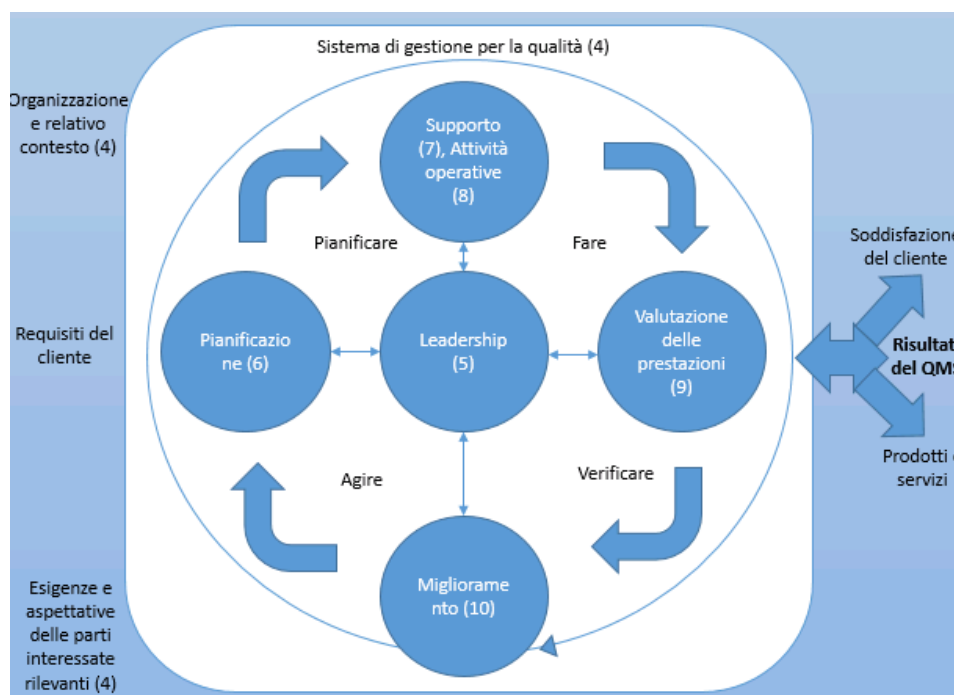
Sistema di gestione per la qualità (4)

Organizzazione e relativo contesto (4)

Requisiti del cliente

Esigenze e aspettative delle parti interessate rilevanti (4)

Supporto (7), Attività operative (8)

Pianificare

Fare

Pianificazio ne (6)

Leadership (5)

Valutazione delle prestazioni (9)

Agire

Verificare

Migliorame nto (10)

Soddisfazion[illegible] del cliente

Risultat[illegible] del QM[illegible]

Prodotti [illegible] servizi